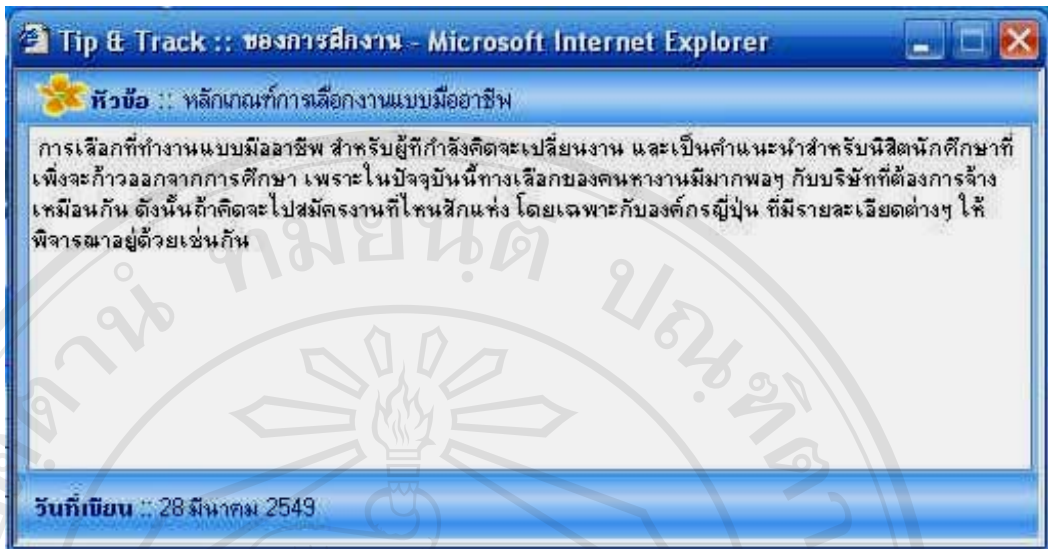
Tip & Track :: ของการฝึกงาน - Microsoft Internet Explorer

หัวข้อ :: หลักเกณฑ์การเลือกงานแบบมืออาชีพ

การเลือกที่ทำงานแบบมืออาชีพ สำหรับผู้ที่กำลังคิดจะเปลี่ยนงาน และเป็นคำแนะนำสำหรับนิสิตนักศึกษาที่เพิ่งจะก้าวออกจากการศึกษา เพราะในปัจจุบันนี้ทางเลือกของคนหางานมีมากพอๆ กับบริษัทที่ต้องการจ้างเหมือนกัน ดังนั้นถ้าคิดจะไปสมัครงานที่ไหนสักแห่ง โดยเฉพาะกับองค์กรญี่ปุ่น ที่มีรายละเอียดต่างๆ ให้พิจารณาอยู่ด้วยเช่นกัน

วันที่เขียน :: 28 มีนาคม 2549